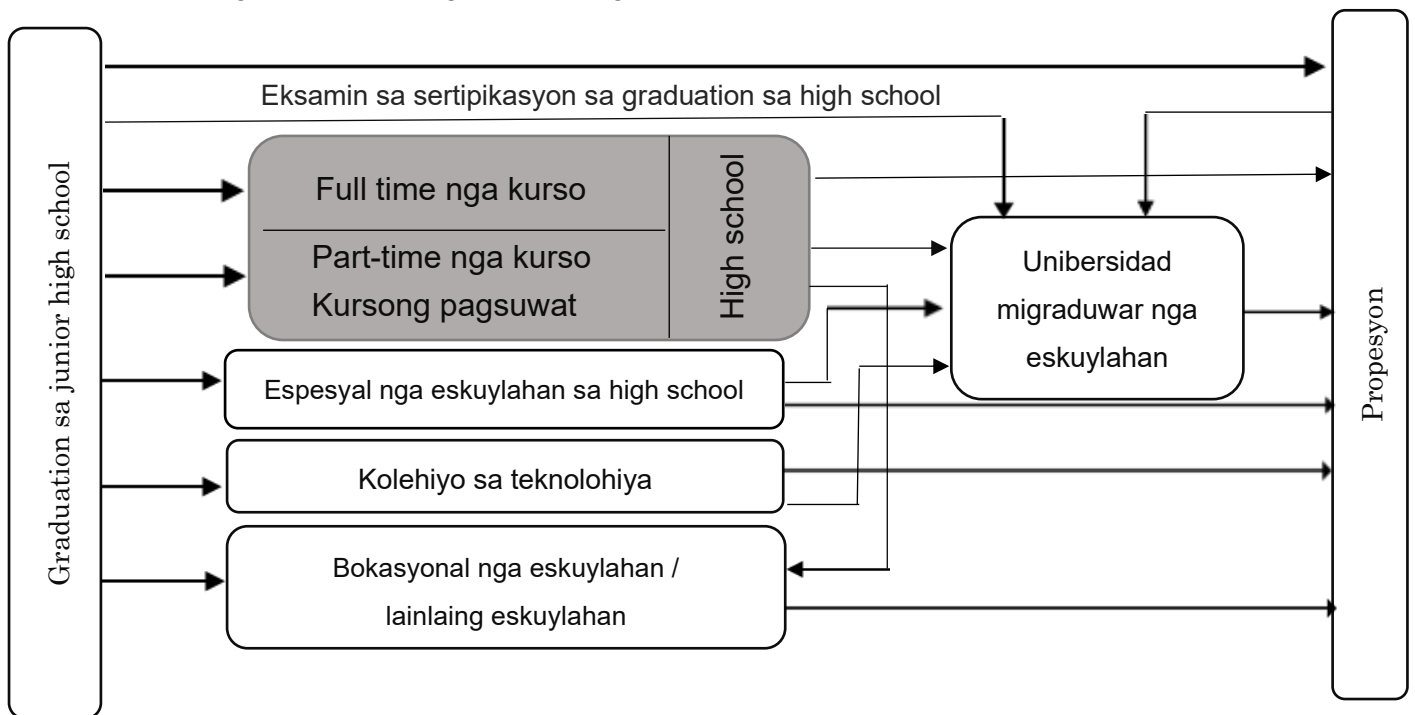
Graduation sa junior high school

Eksamin sa sertipikasyon sa graduation sa high school

Full time nga kurso

Part-time nga kurso
Kursong pagsuwat

High school

Unibersidad migraduwar nga eskuylahan

Espesyal nga eskuylahan sa high school

Kolehiyo sa teknolohiya

Bokasyonal nga eskuylahan / lainlaing eskuylahan

Propesyon